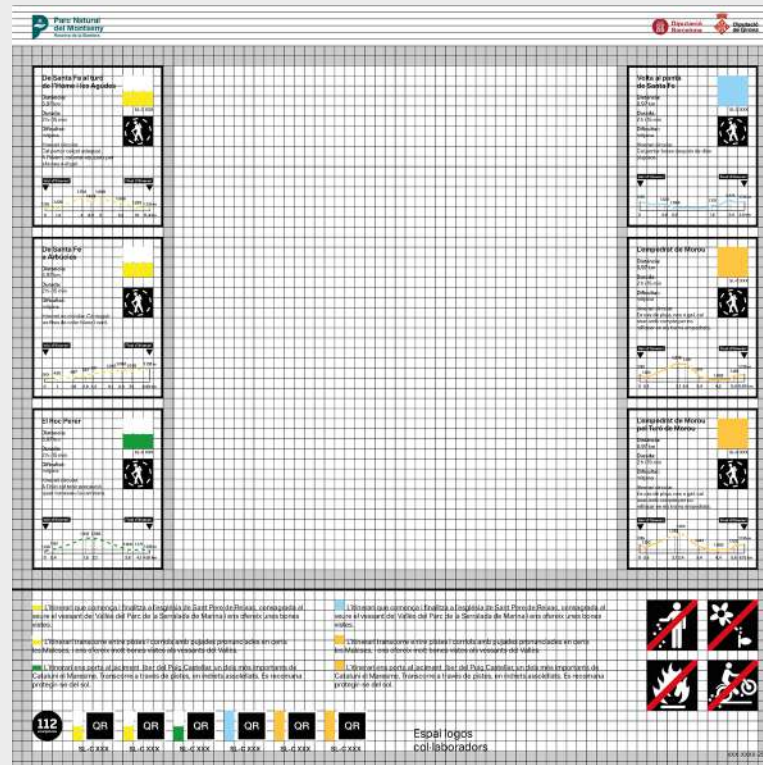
Parc Natural del Montseny
Reserva de la Biosfera

Diputació Barcelona
Diputació de Girona

De Santa Fe al turó de l'Home i les Agudes
Distància
Durada
Dificultat

De Santa Fe a Arbúcies
Distància
Durada
Dificultat

El Roc Pater
Distància
Durada
Dificultat

Volta al pantà de Santa Fe
Distància
Durada
Dificultat

L'empedrat de Morou
Distància
Durada
Dificultat

L'empedrat de Morou pel Turó de Morou
Distància
Durada
Dificultat

L'itinerari que comença i finalitza a l'església de Sant Pere de Reixac, conseguada al sector el vessant del Vallès del Parc de la Serralada de Marina i ens ofereix unes bones vistes.

L'itinerari transcorre entre pistes i corriols amb pujades pronunciades en certs trams. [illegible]

L'itinerari ens porta al jaciment ibèric del Puig Castellar, un dels més importants de Catalunya i el Maresme. Transcorre a través de pistes, en indrets assolellats. Es recomana protecció del sol.

L'itinerari que comença i finalitza a l'església de Sant Pere de Reixac, conseguada al sector el vessant del Vallès del Parc de la Serralada de Marina i ens ofereix unes bones vistes.

L'itinerari transcorre entre pistes i corriols amb pujades pronunciades en certs trams. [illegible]

L'itinerari ens porta al jaciment ibèric del Puig Castellar, un dels més importants de Catalunya i el Maresme. Transcorre a través de pistes, en indrets assolellats. Es recomana protecció del sol.

112
QR
SL-C XXX
QR
SL-C XXX
QR
SL-C XXX
SL-C XXX
QR
SL-C XXX
QR
SL-C XXX

Espai logos col·laboradors